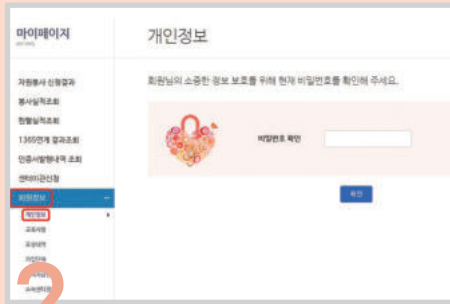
마이페이지
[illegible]

자원봉사 신청결과
봉사실적조회
헌혈실적조회
1365연계 결과조회
인증서발행내역 조회
센터이관신청
회원정보
개인정보
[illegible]
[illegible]
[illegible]
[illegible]
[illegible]

개인정보

회원님의 소중한 정보 보호를 위해 현재 비밀번호를 확인해 주세요.

비밀번호 확인

확인